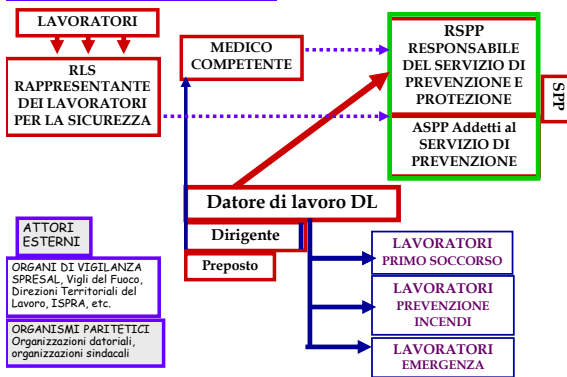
LAVORATORI

RLS RAPPRESENTANTE DEI LAVORATORI PER LA SICUREZZA

MEDICO COMPETENTE

RSPP RESPONSABILE DEL SERVIZIO DI PREVENZIONE E PROTEZIONE

ASPP Addetti al SERVIZIO DI PREVENZIONE

SPP

Datore di lavoro DL

Dirigente

Preposto

ATTORI ESTERNI

ORGANI DI VIGILANZA SPRESAL, Vigli del Fuoco, Direzioni Territoriali del Lavoro, ISPRA, etc.

ORGANISMI PARITETICI Organizzazioni datoriali, organizzazioni sindacali

LAVORATORI PRIMO SOCCORSO

LAVORATORI PREVENZIONE INCENDI

LAVORATORI EMERGENZA